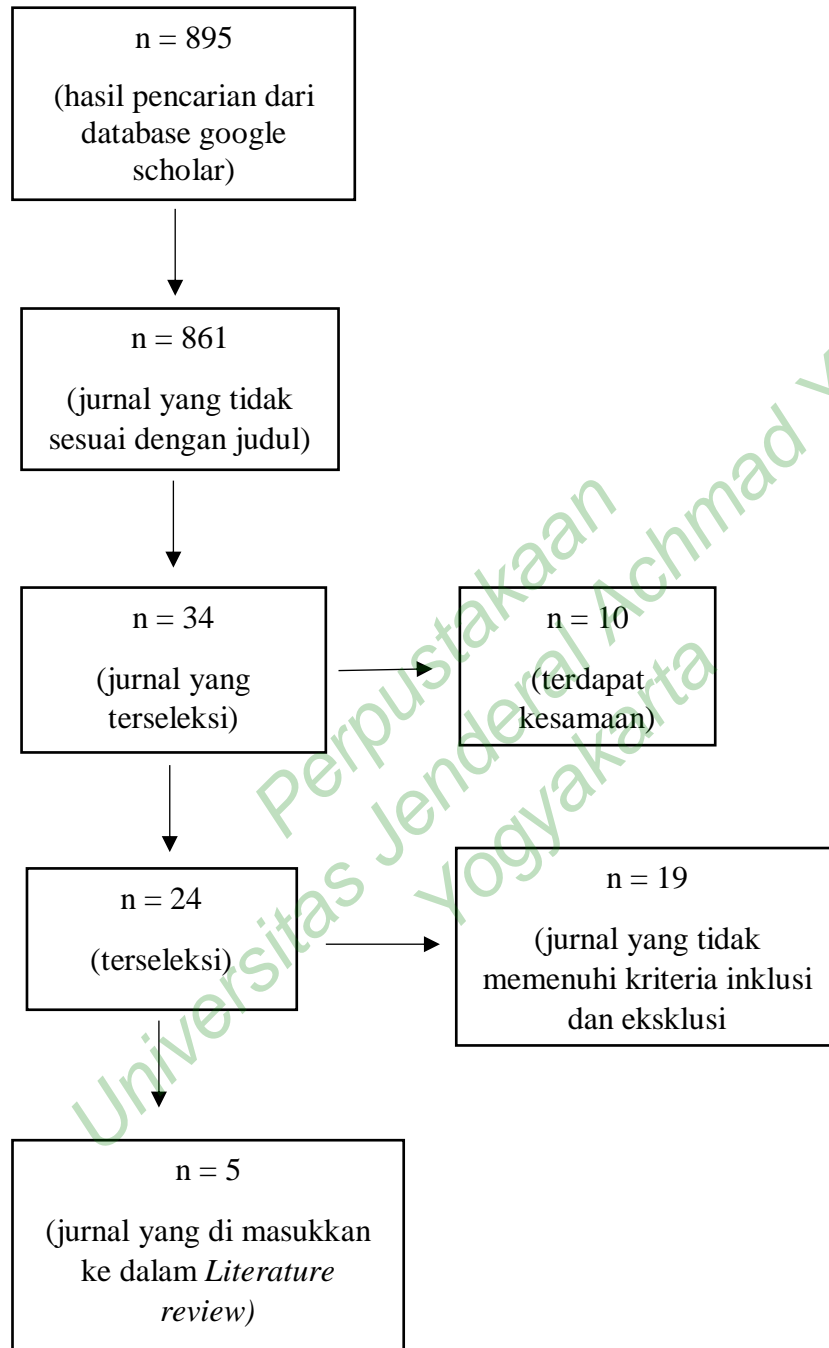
n = 895

(hasil pencarian dari database google scholar)

n = 861

(jurnal yang tidak sesuai dengan judul)

n = 34

(jurnal yang terseleksi)

n = 10

(terdapat kesamaan)

n = 24

(terseleksi)

n = 19

(jurnal yang tidak memenuhi kriteria inklusi dan eksklusi

n = 5

(jurnal yang di masukkan ke dalam *Literature review)*

Perpustakaan Universitas Jenderal Achmad Yani Yogyakarta